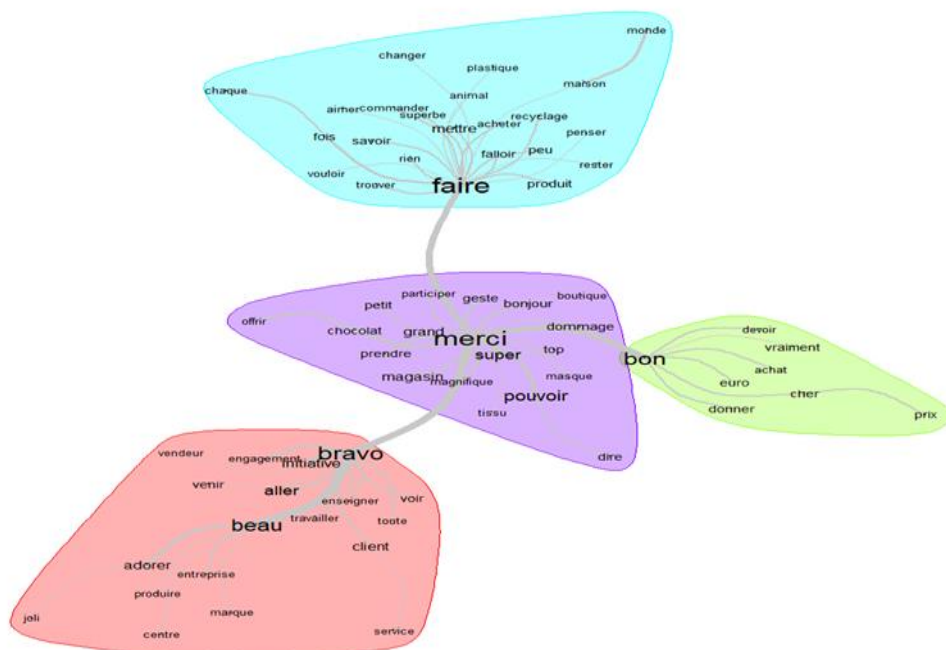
monde
changer
plastique
maison
chaque
animal
aimer
commander
superbe
recyclage
acheter
mettre
penser
fois
savoir
peu
falloir
rien
rester
vouloir
trouver
faire
produit

participer
geste
boutique
petit
bonjour
offrir
dommage
chocolat
grand
merci
top
prendre
super
magasin
magnifique
masque
pouvoir
tissu
dire

devoir
vraiment
bon
achat
euro
cher
donner
prix

bravo
vendeur
engagement
initiative
venir
aller
enseigner
voir
beau
travailler
toute
client
adorer
entreprise
produire
joli
marque
centre
service